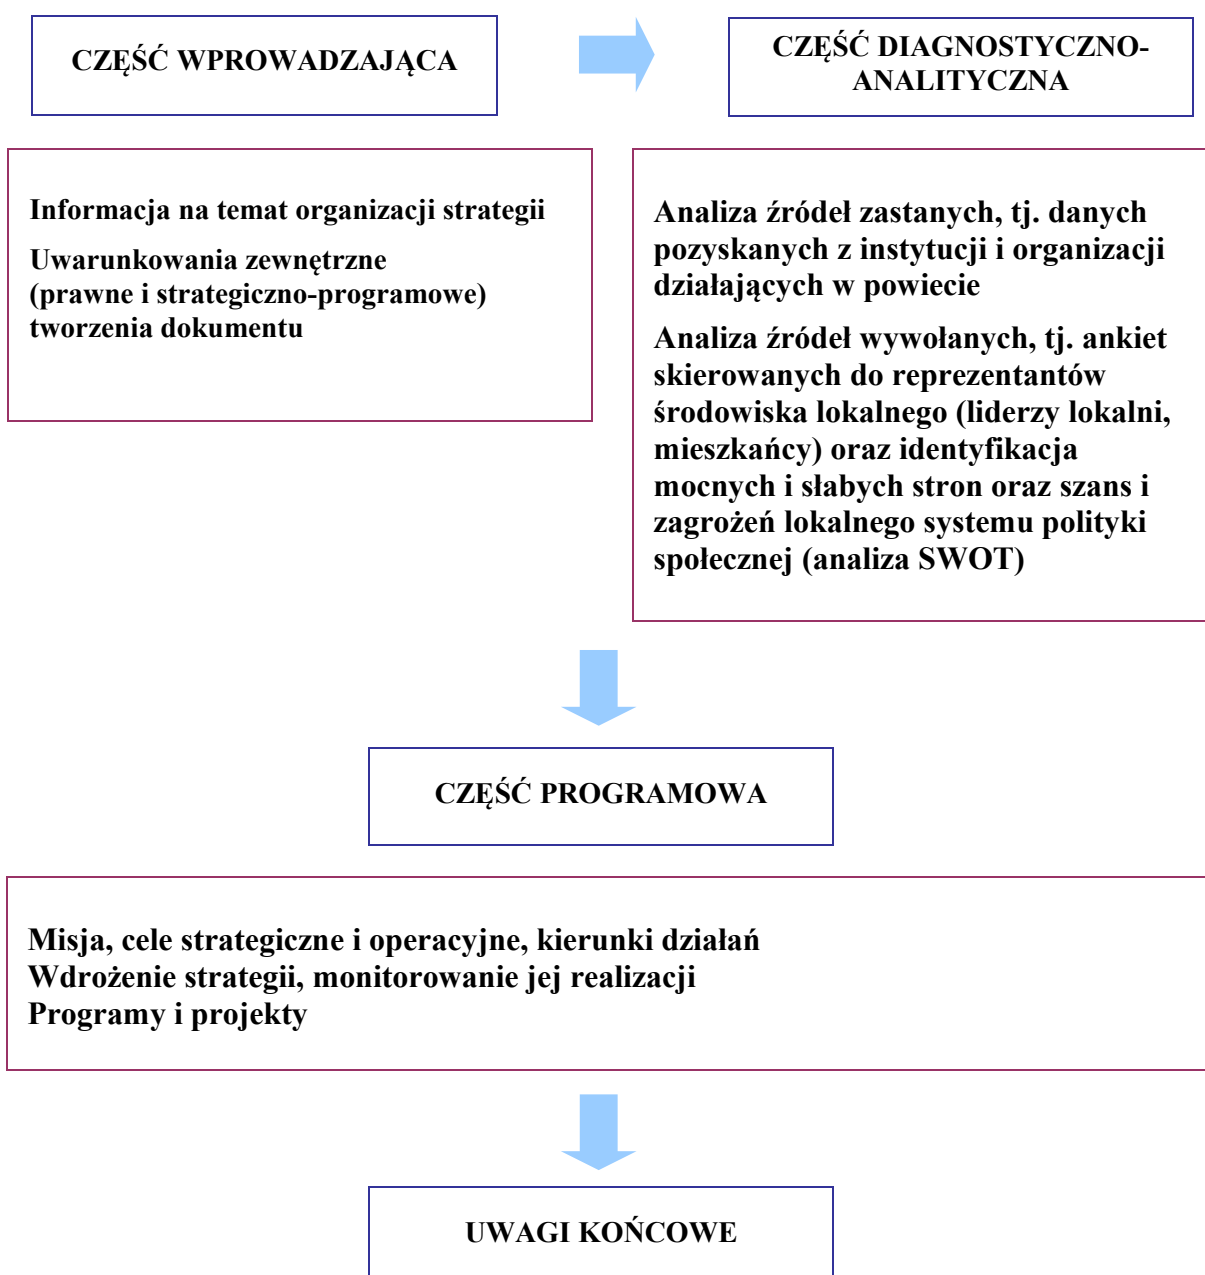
CZĘŚĆ WPROWADZAJĄCA

CZĘŚĆ DIAGNOSTYCZNO-ANALITYCZNA

Informacja na temat organizacji strategii

Uwarunkowania zewnętrzne (prawne i strategiczno-programowe) tworzenia dokumentu

Analiza źródeł zastanych, tj. danych pozyskanych z instytucji i organizacji działających w powiecie

Analiza źródeł wywołanych, tj. ankiet skierowanych do reprezentantów środowiska lokalnego (liderzy lokalni, mieszkańcy) oraz identyfikacja mocnych i słabych stron oraz szans i zagrożeń lokalnego systemu polityki społecznej (analiza SWOT)

CZĘŚĆ PROGRAMOWA

Misja, cele strategiczne i operacyjne, kierunki działań
Wdrożenie strategii, monitorowanie jej realizacji
Programy i projekty

UWAGI KOŃCOWE